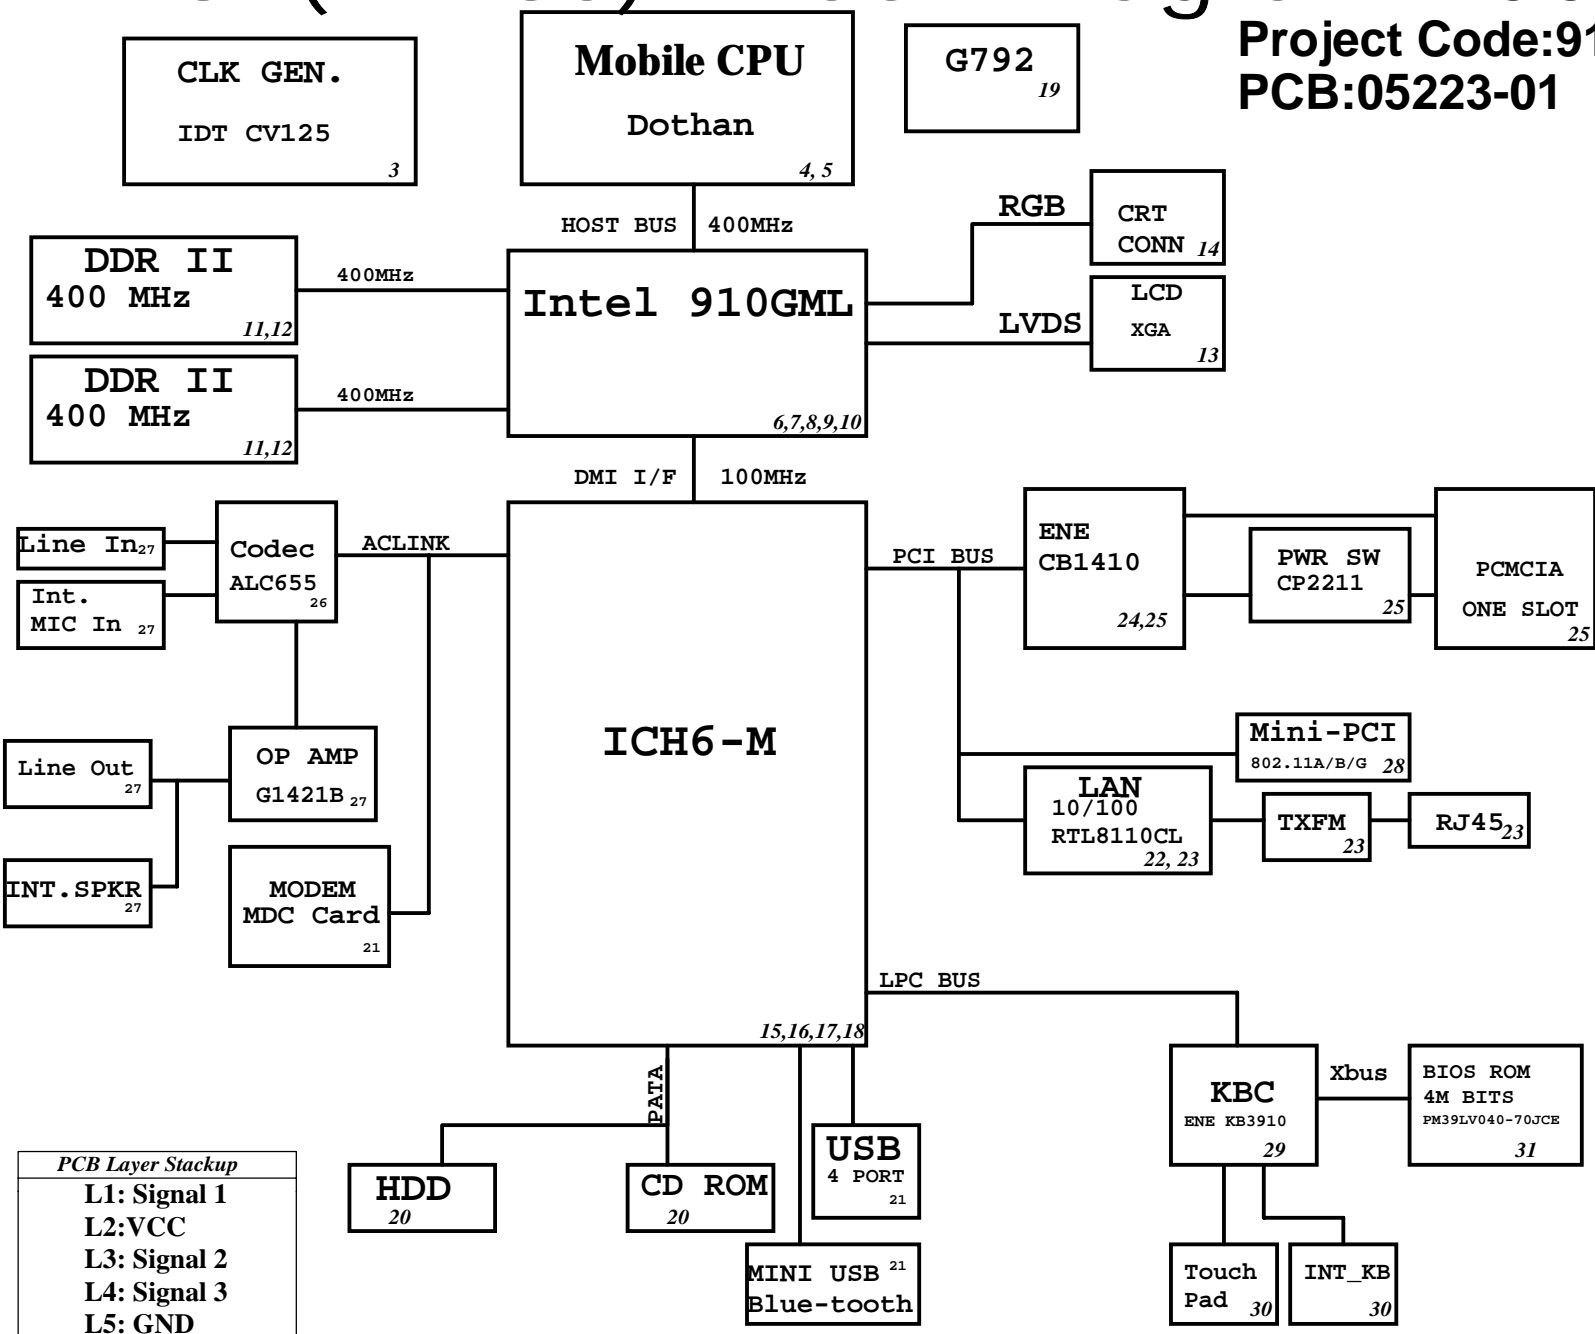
Project Code:91
PCB:05223-01

CLK GEN.
IDT CV125
3

Mobile CPU
Dothan
4, 5

G792
19

HOST BUS 400MHz

DDR II
400 MHz
11,12

400MHz

Intel 910GML
6,7,8,9,10

RGB

CRT
CONN 14

LCD
XGA
13

LVDS

DDR II
400 MHz
11,12

400MHz

DMI I/F 100MHz

Line In 27

Codec
ALC655
26

ACLINK

Int.
MIC In 27

PCI BUS

ENE
CB1410
24,25

PWR SW
CP2211
25

PCMCIA
ONE SLOT
25

ICH6-M

Mini-PCI
802.11A/B/G 28

Line Out 27

OP AMP
G1421B 27

LAN
10/100
RTL8110CL
22, 23

TXFM
23

RJ45 23

INT.SPKR 27

MODEM
MDC Card
21

LPC BUS

15,16,17,18

PATA

KBC
ENE KB3910
29

Xbus

BIOS ROM
4M BITS
PM39LV040-70JCE
31

USB
4 PORT
21

PCB Layer Stackup
L1: Signal 1
L2:VCC
L3: Signal 2
L4: Signal 3
L5: GND

HDD
20

CD ROM
20

MINI USB 21
Blue-tooth

Touch
Pad 30

INT_KB
30